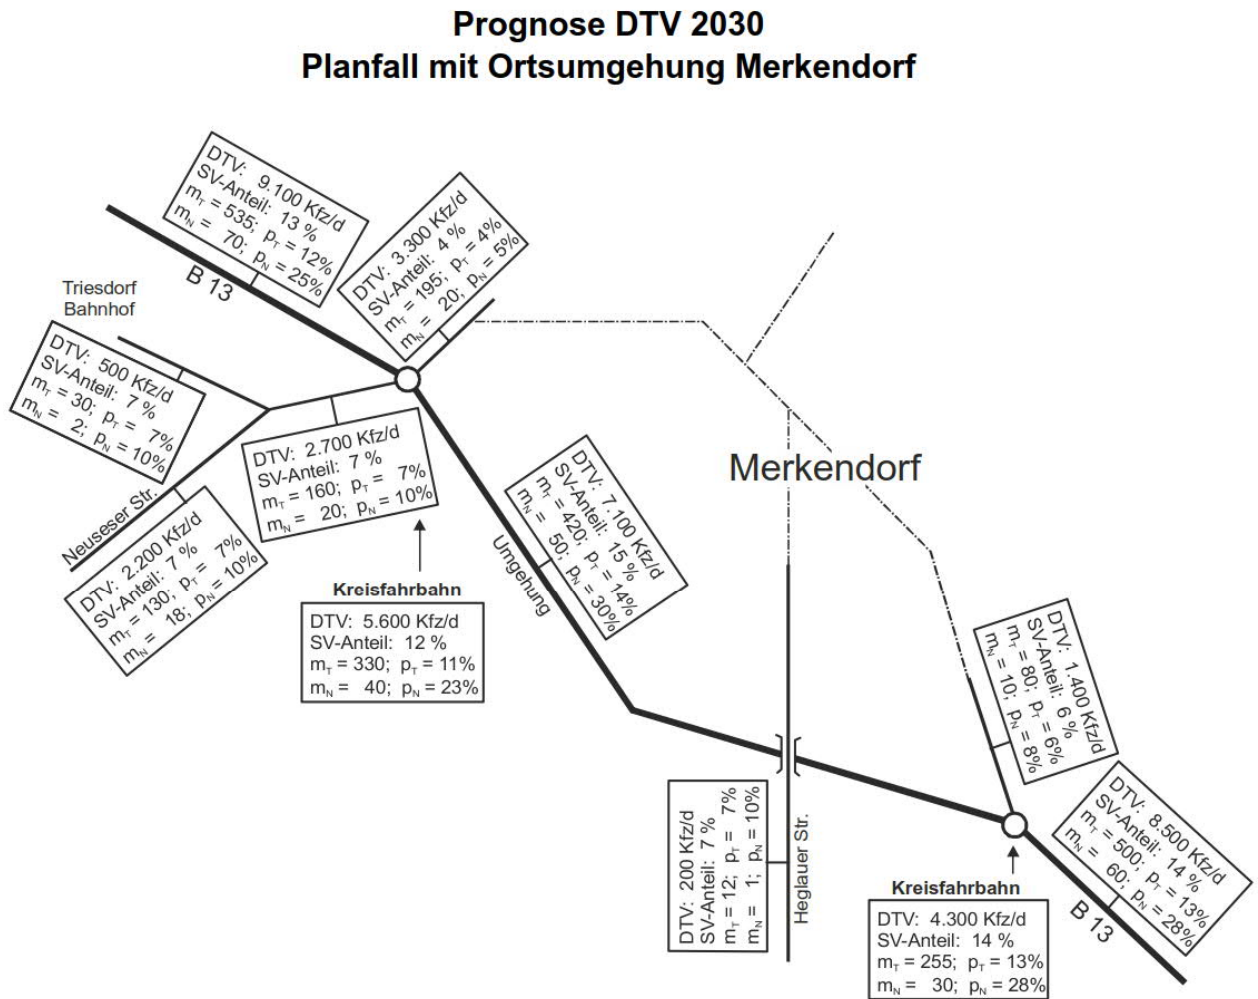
Prognose DTV 2030
Planfall mit Ortsumgehung Merkendorf

DTV: 9.100 Kfz/d
SV-Anteil: 13 %
$m_T$ = 535; $p_T$ = 12%
$m_N$ = 70; $p_N$ = 25%

B 13

DTV: 3.300 Kfz/d
SV-Anteil: 4 %
$m_T$ = 195; $p_T$ = 4%
$m_N$ = 20; $p_N$ = 5%

Triesdorf Bahnhof

DTV: 500 Kfz/d
SV-Anteil: 7 %
$m_T$ = 30; $p_T$ = 7%
$m_N$ = 2; $p_N$ = 10%

DTV: 2.700 Kfz/d
SV-Anteil: 7 %
$m_T$ = 160; $p_T$ = 7%
$m_N$ = 20; $p_N$ = 10%

Merkendorf

DTV: 7.100 Kfz/d
SV-Anteil: 15 %
$m_T$ = 420; $p_T$ = 14%
$m_N$ = 50; $p_N$ = 30%

Neuseser Str.

DTV: 2.200 Kfz/d
SV-Anteil: 7 %
$m_T$ = 130; $p_T$ = 7%
$m_N$ = 18; $p_N$ = 10%

Umgehung

Kreisfahrbahn
DTV: 5.600 Kfz/d
SV-Anteil: 12 %
$m_T$ = 330; $p_T$ = 11%
$m_N$ = 40; $p_N$ = 23%

DTV: 1.400 Kfz/d
SV-Anteil: 6 %
$m_T$ = 80; $p_T$ = 6%
$m_N$ = 10; $p_N$ = 8%

DTV: 200 Kfz/d
SV-Anteil: 7 %
$m_T$ = 12; $p_T$ = 7%
$m_N$ = 1; $p_N$ = 10%

Heglauer Str.

DTV: 8.500 Kfz/d
SV-Anteil: 14 %
$m_T$ = 500; $p_T$ = 13%
$m_N$ = 60; $p_N$ = 28%

B 13

Kreisfahrbahn
DTV: 4.300 Kfz/d
SV-Anteil: 14 %
$m_T$ = 255; $p_T$ = 13%
$m_N$ = 30; $p_N$ = 28%